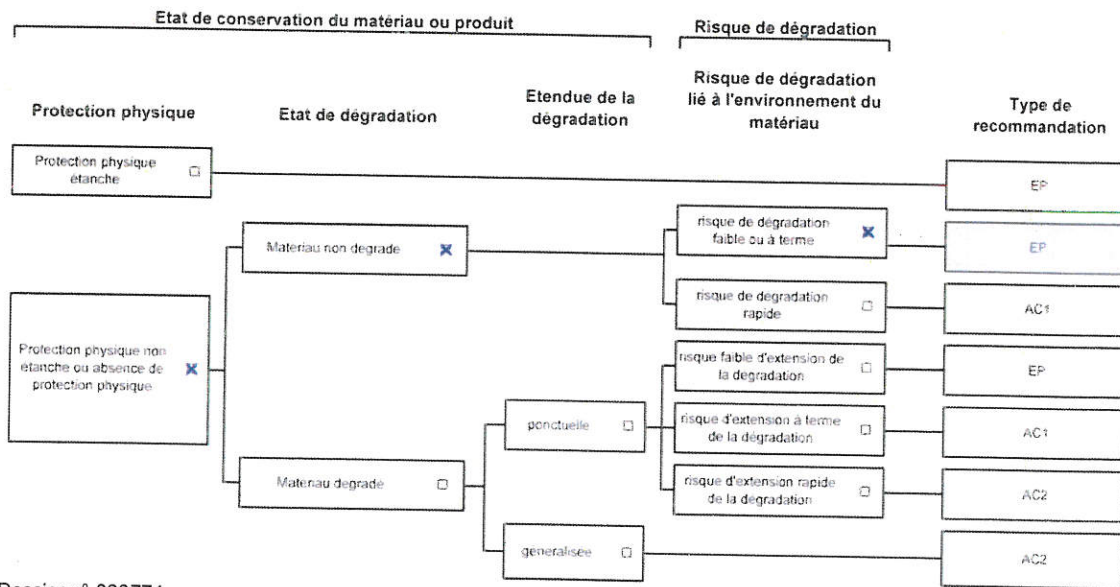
Etat de conservation du matériau ou produit

Risque de dégradation

Protection physique

Etat de dégradation

Etendue de la dégradation

Risque de dégradation lié à l'environnement du matériau

Type de recommandation

Protection physique étanche ☐

EP

Materiau non degrade ☒

risque de dégradation faible ou à terme ☒

EP

risque de degradation rapide ☐

AC1

Protection physique non etanche ou absence de protection physique ☒

risque faible d'extension de la degradation ☐

EP

ponctuelle ☐

risque d'extension à terme de la dégradation ☐

AC1

Materiau degrade ☐

risque d'extension rapide de la dégradation ☐

AC2

generalisee ☐

AC2

Dossier n° 020774